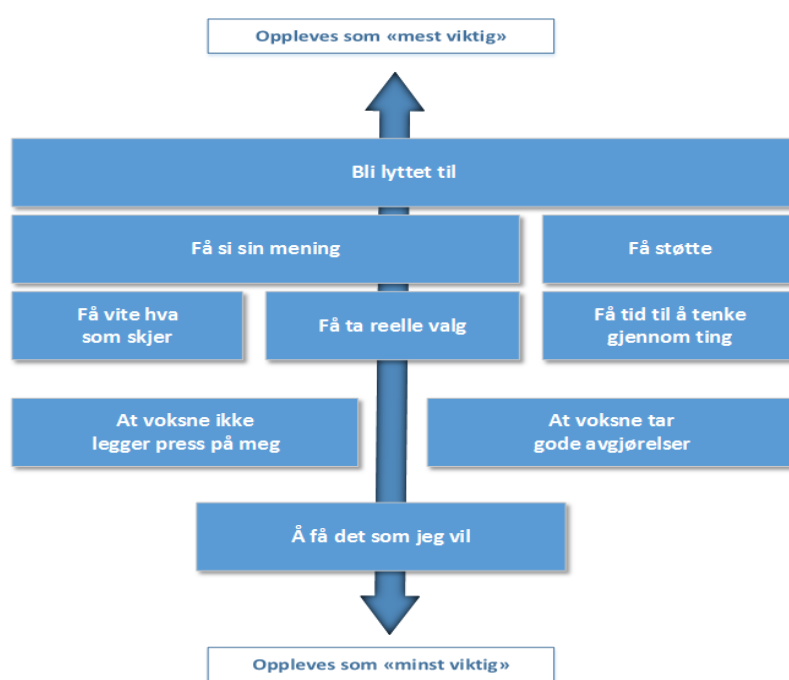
Oppleves som «mest viktig»

Bli lyttet til

Få si sin mening

Få støtte

Få vite hva som skjer

Få ta reelle valg

Få tid til å tenke gjennom ting

At voksne ikke legger press på meg

At voksne tar gode avgjørelser

Å få det som jeg vil

Oppleves som «minst viktig»